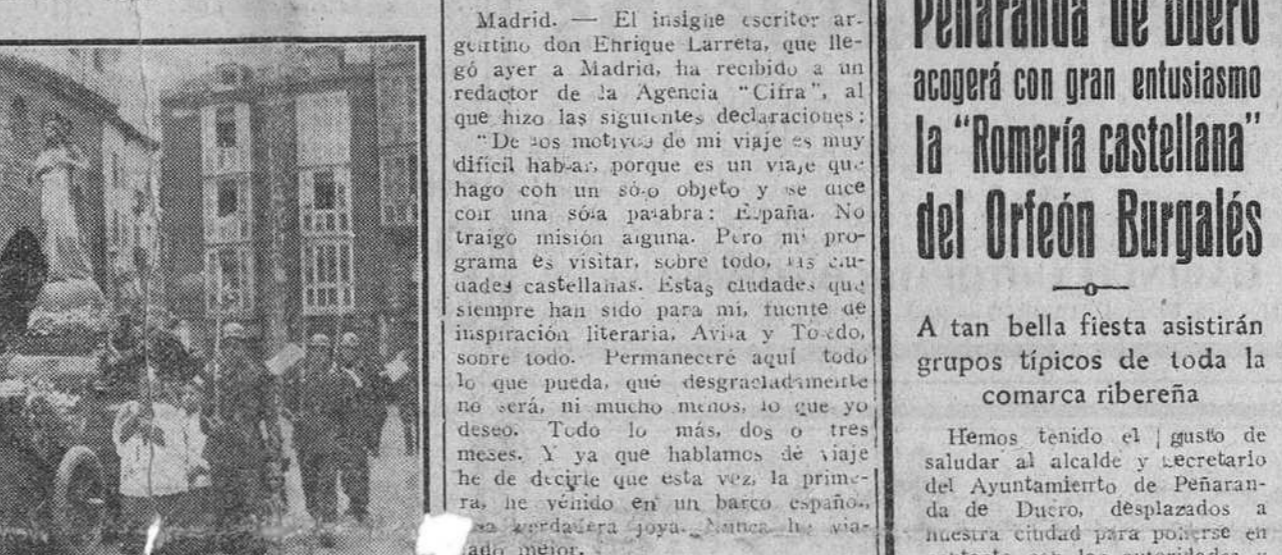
Madrid. — El insigne escritor argentino don Enrique Larreta, que llegó ayer a Madrid, ha recibido a un redactor de la Agencia "Cifra", al que hizo las siguientes declaraciones:

"De los motivos de mi viaje es muy difícil hablar, porque es un viaje que hago con un sólo objeto y se dice con una sóla palabra: España. No traigo misión alguna. Pero mi programa es visitar, sobre todo, las ciudades castellanas. Estas ciudades que siempre han sido para mí, fuente de inspiración literaria, Avila y Toledo, sobre todo. Permaneceré aquí todo lo que pueda, qué desgraciadamente no será, ni mucho menos, lo que yo deseo. Todo lo más, dos o tres meses. Y ya que hablamos de viaje he de decirle que esta vez, la primera, he venido en un barco español, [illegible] verdadera joya. Nunca he viajado mejor.

Peñaranda de Duero acogerá con gran entusiasmo la "Romería castellana" del Orfeón Burgalés

—o—

A tan bella fiesta asistirán grupos típicos de toda la comarca ribereña

Hemos tenido el gusto de saludar al alcalde y secretario del Ayuntamiento de Peñaranda de Duero, desplazados a nuestra ciudad para ponerse en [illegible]